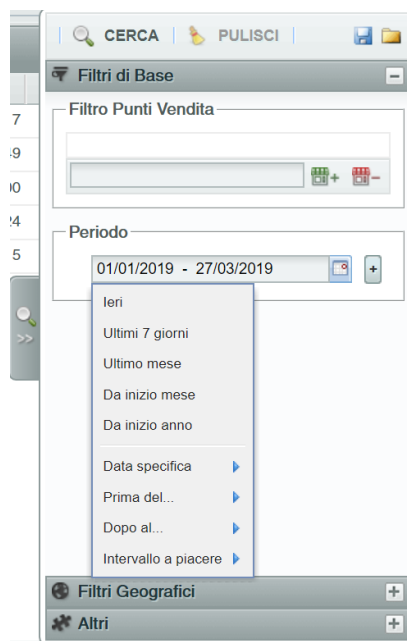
7
!9
)0
!4
5

>>

CERCA | PULISCI

Filtri di Base

Filtro Punti Vendita

Periodo

01/01/2019 - 27/03/2019

+

Ieri

Ultimi 7 giorni

Ultimo mese

Da inizio mese

Da inizio anno

Data specifica

Prima del...

Dopo al...

Intervallo a piacere

Filtri Geografici

Altri